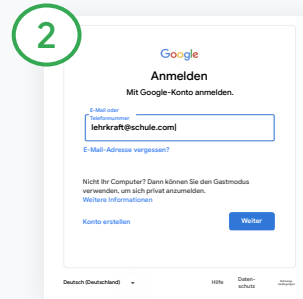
2

Google

Anmelden

Mit Google-Konto anmelden.

E-Mail oder Telefonnummer

lehrkraft@schule.com

E-Mail-Adresse vergessen?

Nicht Ihr Computer? Dann können Sie den Gastmodus verwenden, um sich privat anzumelden. Weitere Informationen

Konto erstellen

Weiter

Deutsch (Deutschland)

Hilfe

Datenschutz

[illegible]